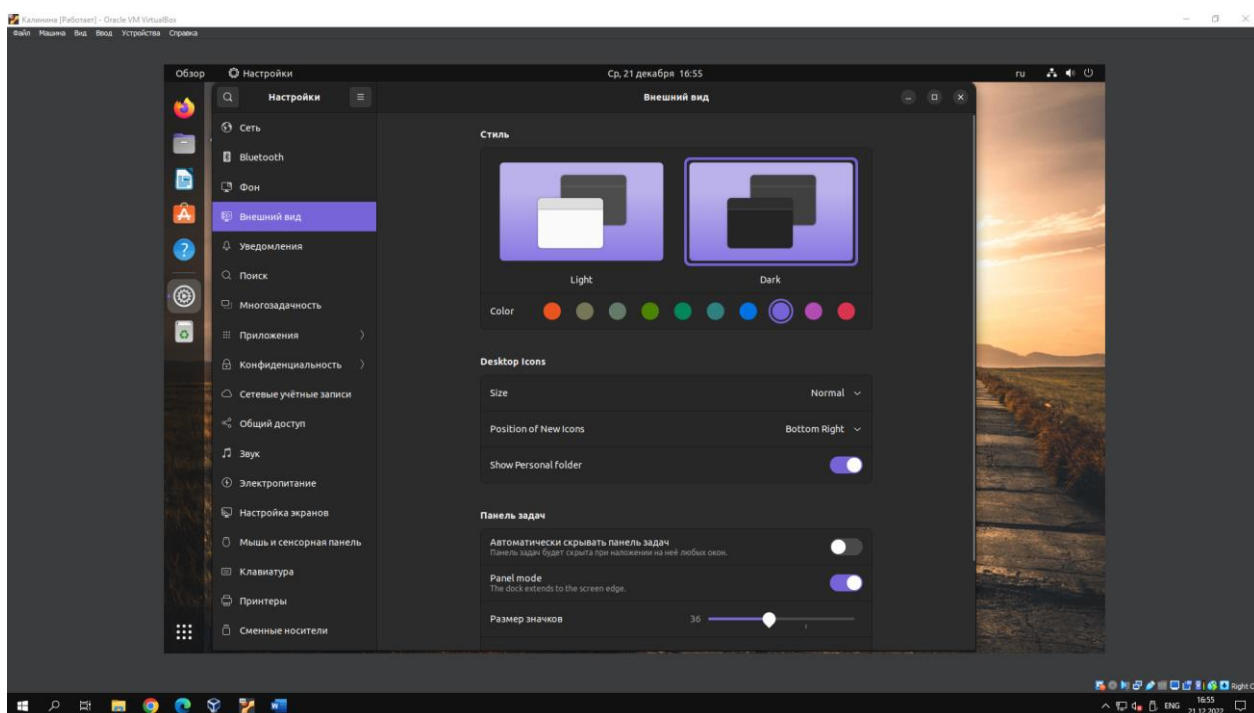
Калинина [Работает] - Oracle VM VirtualBox
Файл Машина Вид Ввод Устройства Справка

Обзор Настройки Ср, 21 декабря 16:55 ru

Настройки
Внешний вид

Сеть
Bluetooth
Фон
Внешний вид
Уведомления
Поиск
Многозадачность
Приложения
Конфиденциальность
Сетевые учётные записи
Общий доступ
Звук
Электропитание
Настройка экранов
Мышь и сенсорная панель
Клавиатура
Принтеры
Сменные носители

Стиль

Light
Dark

Color

Desktop Icons

Size Normal
Position of New Icons Bottom Right
Show Personal folder

Панель задач

Автоматически скрывать панель задач
Панель задач будет скрыта при наложении на неё любых окон.
Panel mode
The dock extends to the screen edge.
Размер значков 36

Right C
ENG 16:55 21.12.2022